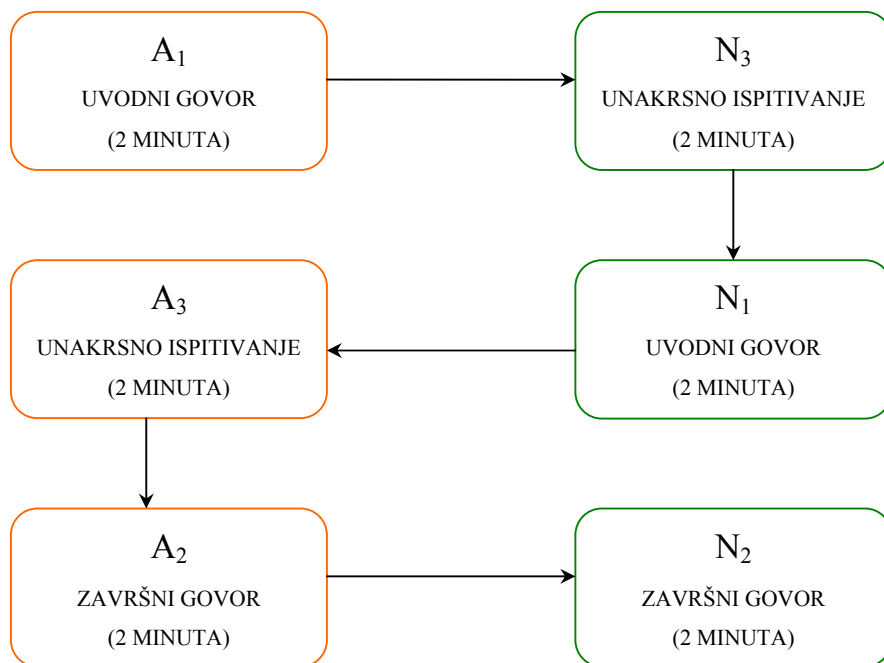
$A_1$
UVODNI GOVOR
(2 MINUTA)

$N_3$
UNAKRSNO ISPITIVANJE
(2 MINUTA)

$N_1$
UVODNI GOVOR
(2 MINUTA)

$A_3$
UNAKRSNO ISPITIVANJE
(2 MINUTA)

$A_2$
ZAVRŠNI GOVOR
(2 MINUTA)

$N_2$
ZAVRŠNI GOVOR
(2 MINUTA)